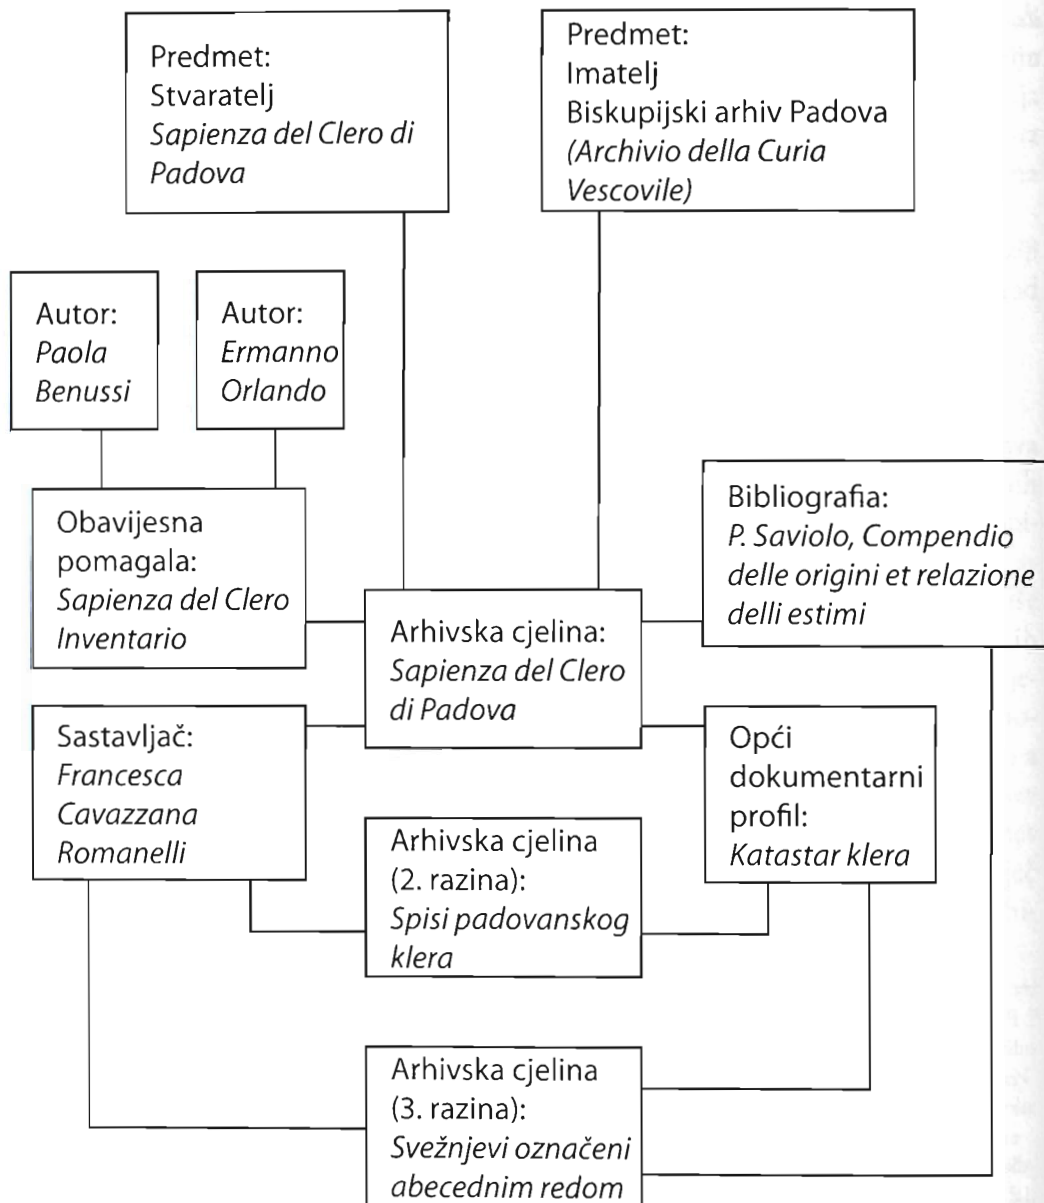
Predmet:
Stvaratelj
*Sapienza del Clero di Padova*

Predmet:
Imatelj
Biskupijski arhiv Padova
*(Archivio della Curia Vescovile)*

Autor:
*Paola Benussi*

Autor:
*Ermanno Orlando*

Obavijesna pomagala:
*Sapienza del Clero Inventario*

Bibliografia:
*P. Saviolo, Compendio delle origini et relazione delli estimi*

Arhivska cjelina:
*Sapienza del Clero di Padova*

Sastavljač:
*Francesca Cavazzana Romanelli*

Opći dokumentarni profil:
*Katastar klera*

Arhivska cjelina (2. razina):
*Spisi padovanskog klera*

Arhivska cjelina (3. razina):
*Svežnjevi označeni abecednim redom*